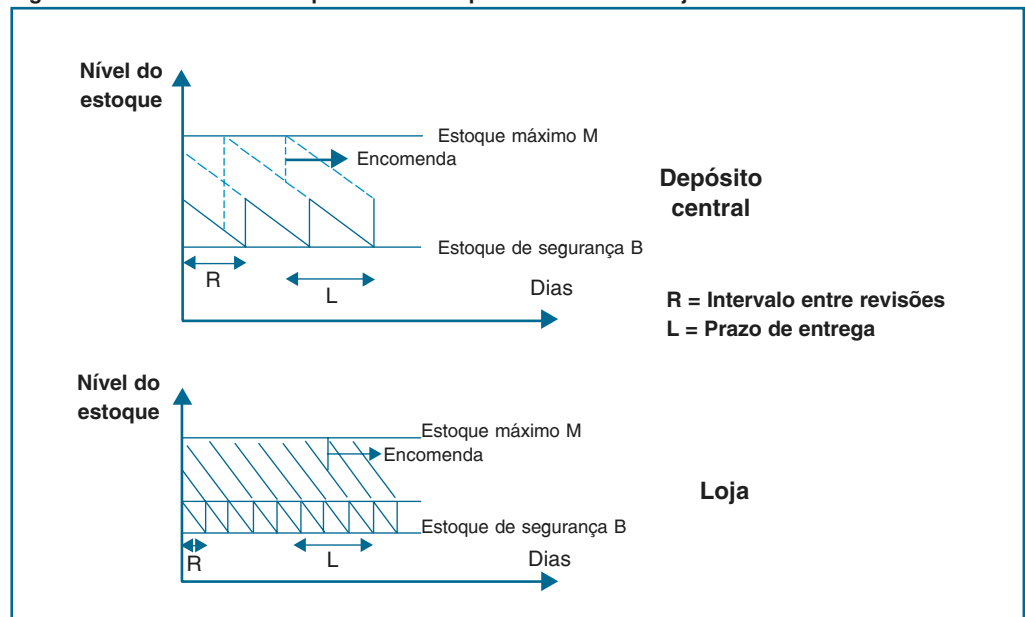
Nível do estoque

Estoque máximo M

Encomenda

Depósito central

Estoque de segurança B

R

L

Dias

R = Intervalo entre revisões
L = Prazo de entrega

Nível do estoque

Estoque máximo M

Encomenda

Loja

Estoque de segurança B

R

L

Dias